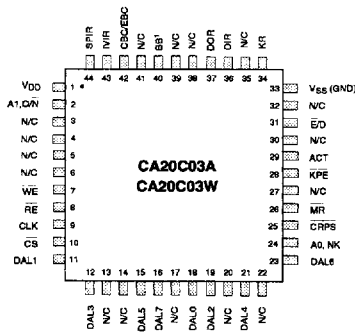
SPIR IVIR CBC/EBC N/C BB¹ N/C N/C DOR OIR N/C KR
44 43 42 41 40 39 38 37 36 35 34

V$_{DD}$ 1
A1,C/$\overline{N}$ 2
N/C 3
N/C 4
N/C 5
N/C 6
$\overline{WE}$ 7
$\overline{RE}$ 8
CLK 9
$\overline{CS}$ 10
DAL1 11

CA20C03A
CA20C03W

33 V$_{SS}$ (GND)
32 N/C
31 $\overline{E}$/D
30 N/C
29 ACT
28 $\overline{KPE}$
27 N/C
26 $\overline{MR}$
25 $\overline{CRPS}$
24 A0, NK
23 DAL6

12 13 14 15 16 17 18 19 20 21 22
DAL3 N/C N/C DAL5 DAL7 N/C DAL0 DAL2 N/C DAL4 N/C